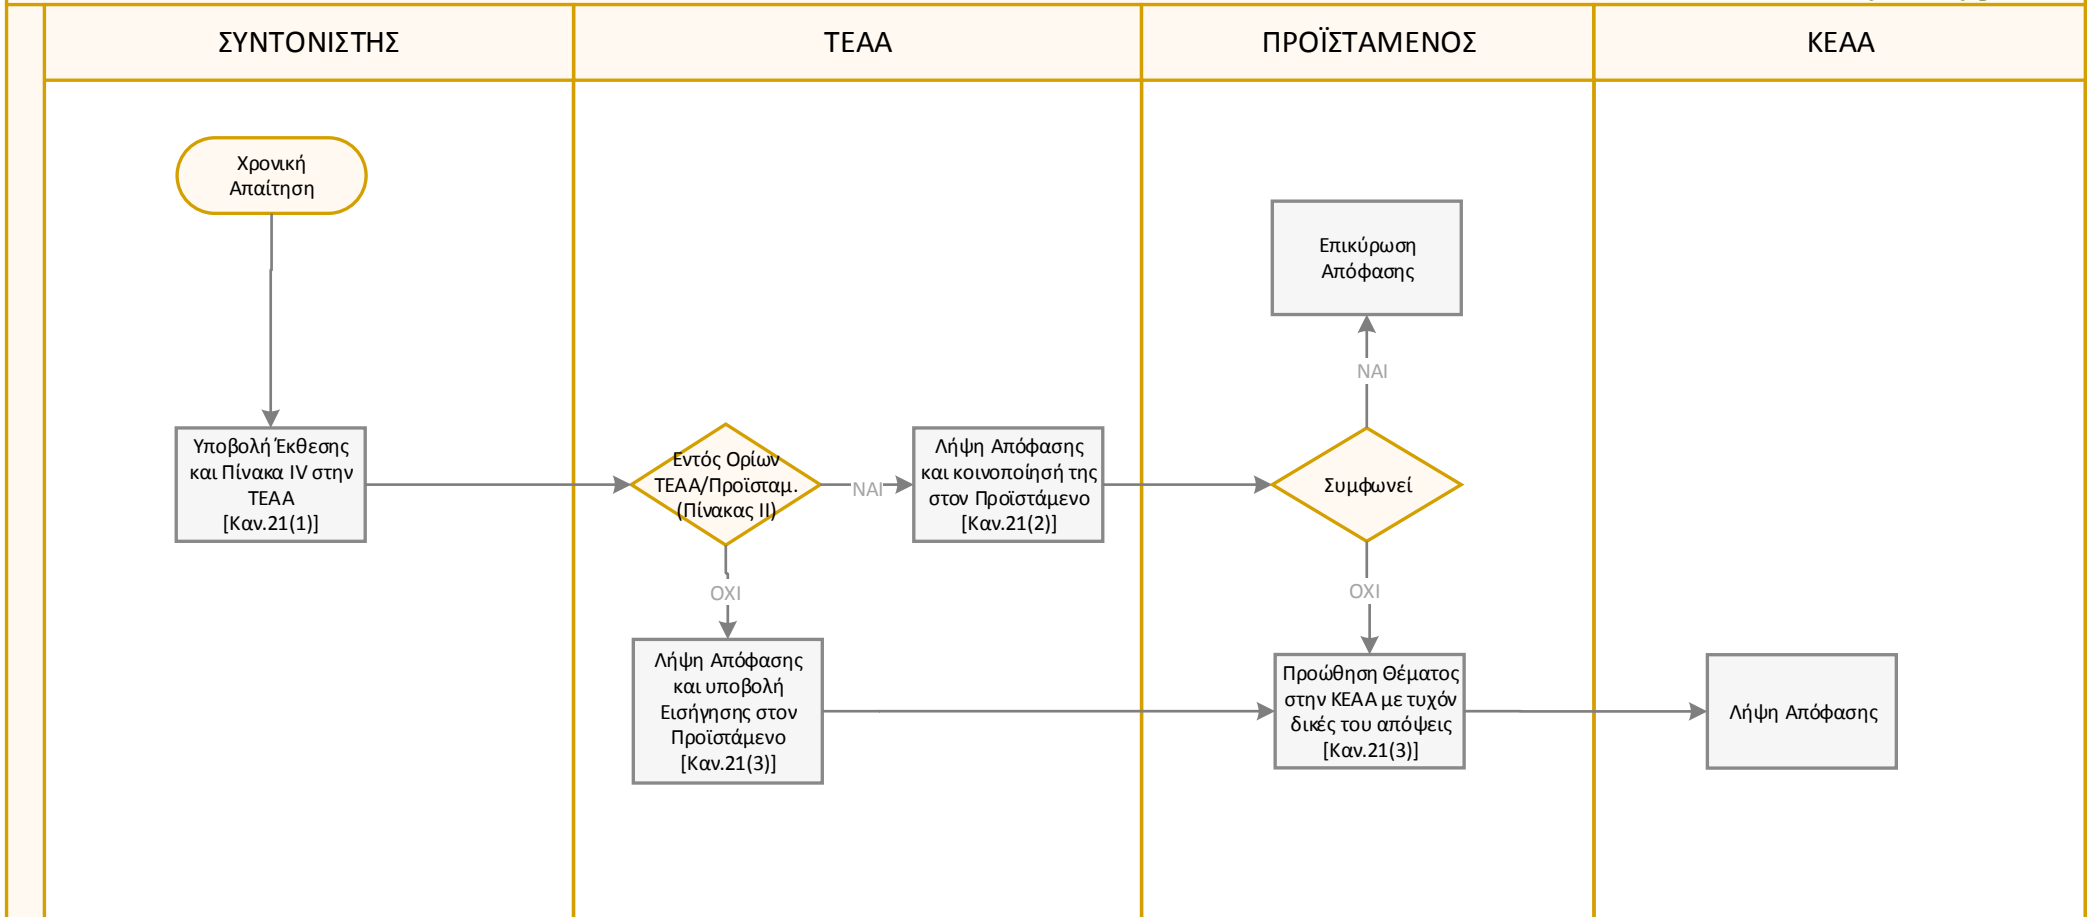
ΣΥΝΤΟΝΙΣΤΗΣ

ΤΕΑΑ

ΠΡΟΪΣΤΑΜΕΝΟΣ

ΚΕΑΑ

Χρονική Απαίτηση

Υποβολή Έκθεσης και Πίνακα IV στην ΤΕΑΑ [Καν.21(1)]

Εντός Ορίων ΤΕΑΑ/Προϊσταμ. (Πίνακας ΙΙ)

ΝΑΙ

Λήψη Απόφασης και κοινοποίησή της στον Προϊστάμενο [Καν.21(2)]

ΟΧΙ

Λήψη Απόφασης και υποβολή Εισήγησης στον Προϊστάμενο [Καν.21(3)]

Επικύρωση Απόφασης

ΝΑΙ

Συμφωνεί

ΟΧΙ

Προώθηση Θέματος στην ΚΕΑΑ με τυχόν δικές του απόψεις [Καν.21(3)]

Λήψη Απόφασης